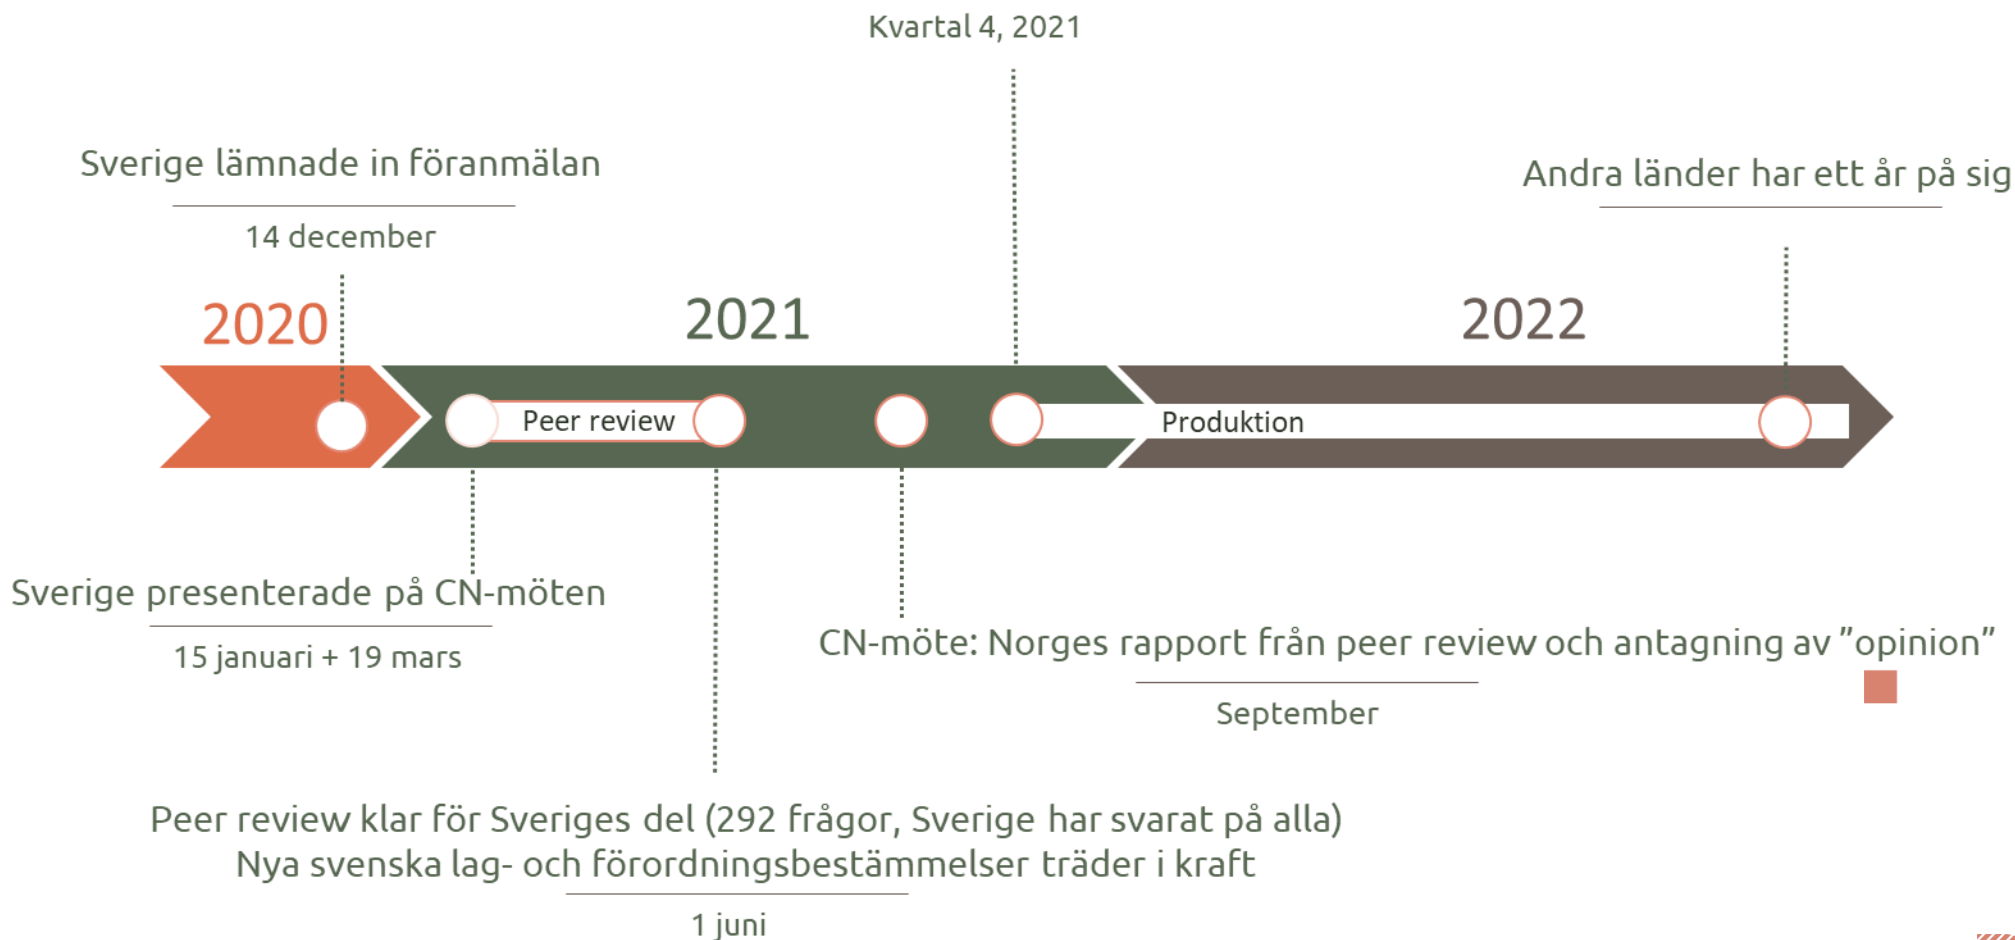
Kvartal 4, 2021

Sverige lämnade in föranmälan

14 december

Andra länder har ett år på sig

2020

2021

2022

Peer review

Produktion

Sverige presenterade på CN-möten

15 januari + 19 mars

CN-möte: Norges rapport från peer review och antagning av ”opinion”

September

Peer review klar för Sveriges del (292 frågor, Sverige har svarat på alla)
Nya svenska lag- och förordningsbestämmelser träder i kraft

1 juni